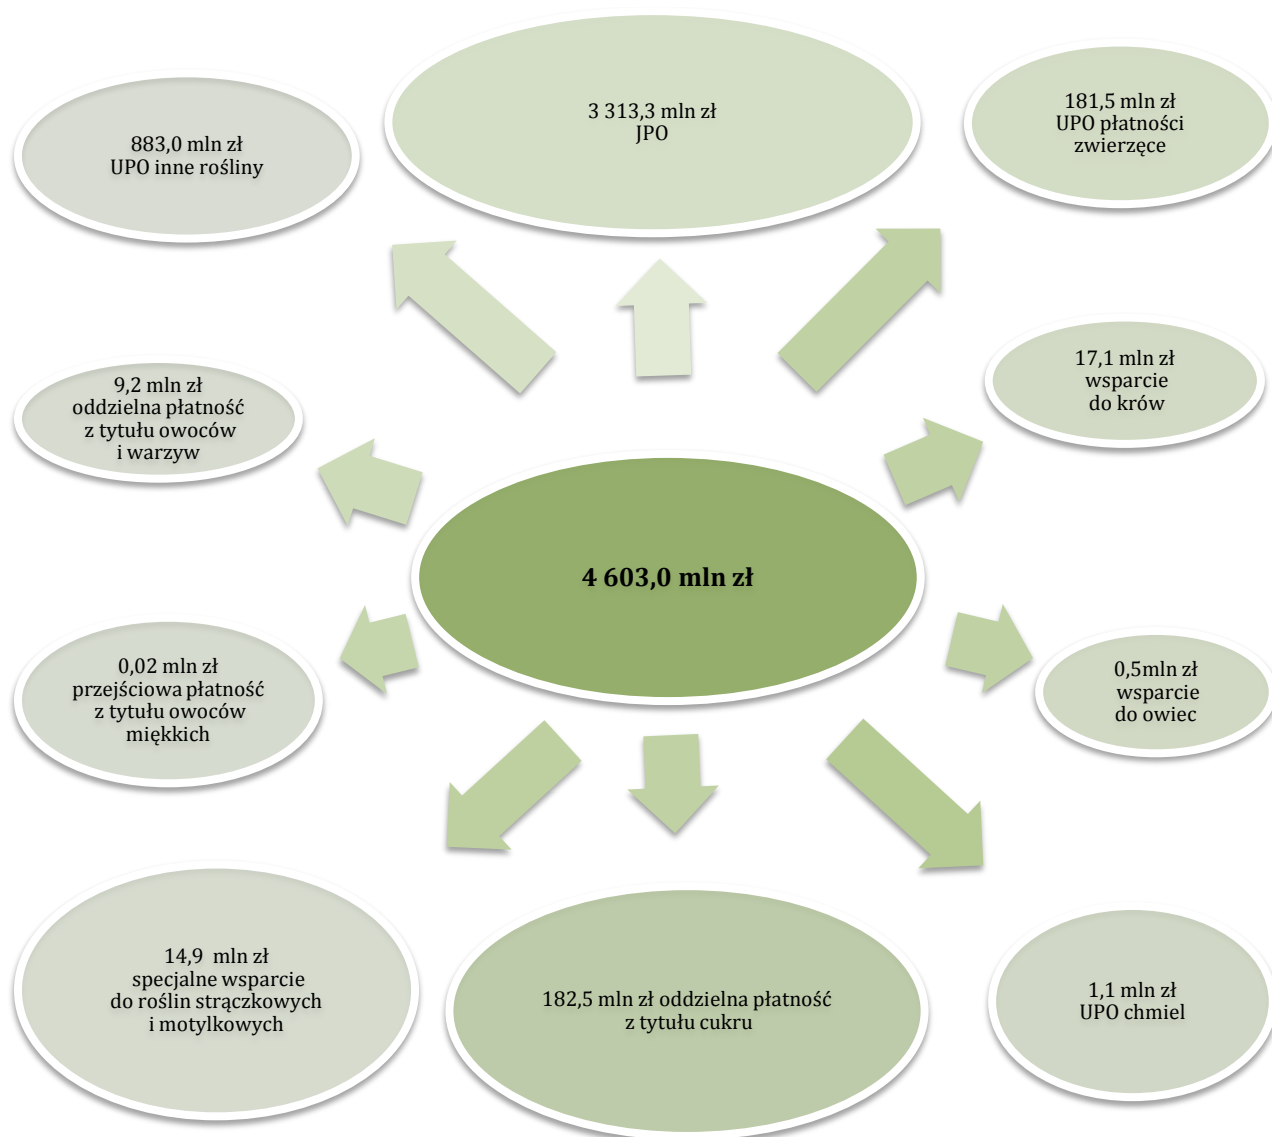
883,0 mln zł
UPO inne rośliny

3 313,3 mln zł
JPO

181,5 mln zł
UPO płatności zwierzęce

9,2 mln zł
oddzielna płatność z tytułu owoców i warzyw

17,1 mln zł
wsparcie do krów

4 603,0 mln zł

0,02 mln zł
przejściowa płatność z tytułu owoców miękkich

0,5mln zł
wsparcie do owiec

14,9 mln zł
specjalne wsparcie do roślin strączkowych i motylkowych

182,5 mln zł oddzielna płatność z tytułu cukru

1,1 mln zł
UPO chmiel